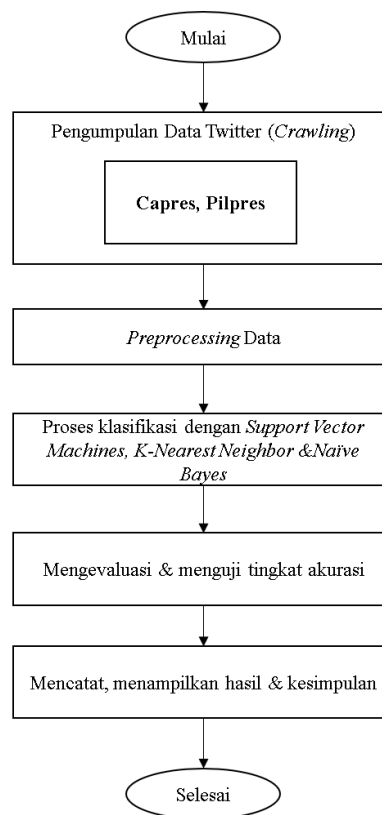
Mulai

Pengumpulan Data Twitter (Crawling)

Capres, Pilpres

Preprocessing Data

Proses klasifikasi dengan Support Vector Machines, K-Nearest Neighbor &Naïve Bayes

Mengevaluasi & menguji tingkat akurasi

Mencatat, menampilkan hasil & kesimpulan

Selesai